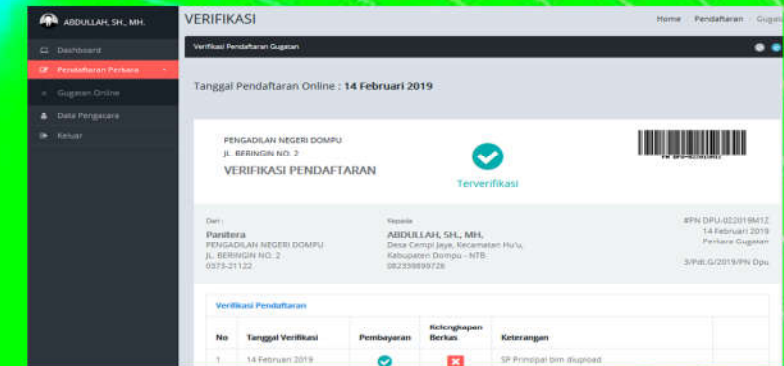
ABDULLAH, SH., MH.

Dashboard
Pendaftaran Perkara
Gugatan Online
Data Pengacara
Keluar

VERIFIKASI

Home / Pendaftaran / Guga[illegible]

Verifikasi Pendaftaran Gugatan

Tanggal Pendaftaran Online : **14 Februari 2019**

PENGADILAN NEGERI DOMPU
JL. BERINGIN NO. 2
VERIFIKASI PENDAFTARAN

Terverifikasi

PN DPU-022019M1Z

Dari :
Panitera
PENGADILAN NEGERI DOMPU
JL. BERINGIN NO. 2
0373-21122

Kepada
ABDULLAH, SH., MH.
Desa Cempi Jaya, Kecamatan Hu'u, Kabupaten Dompu - NTB
082339899728

#PN DPU-022019M1Z
14 Februari 2019
Perkara Gugatan

3/Pdt.G/2019/PN Dpu

Verifikasi Pendaftaran

| No | Tanggal Verifikasi | Pembayaran | Kelengkapan Berkas | Keterangan |
|---|---|---|---|---|
| 1 | 14 Februari 2019 | | | SP Principal blm diupload |